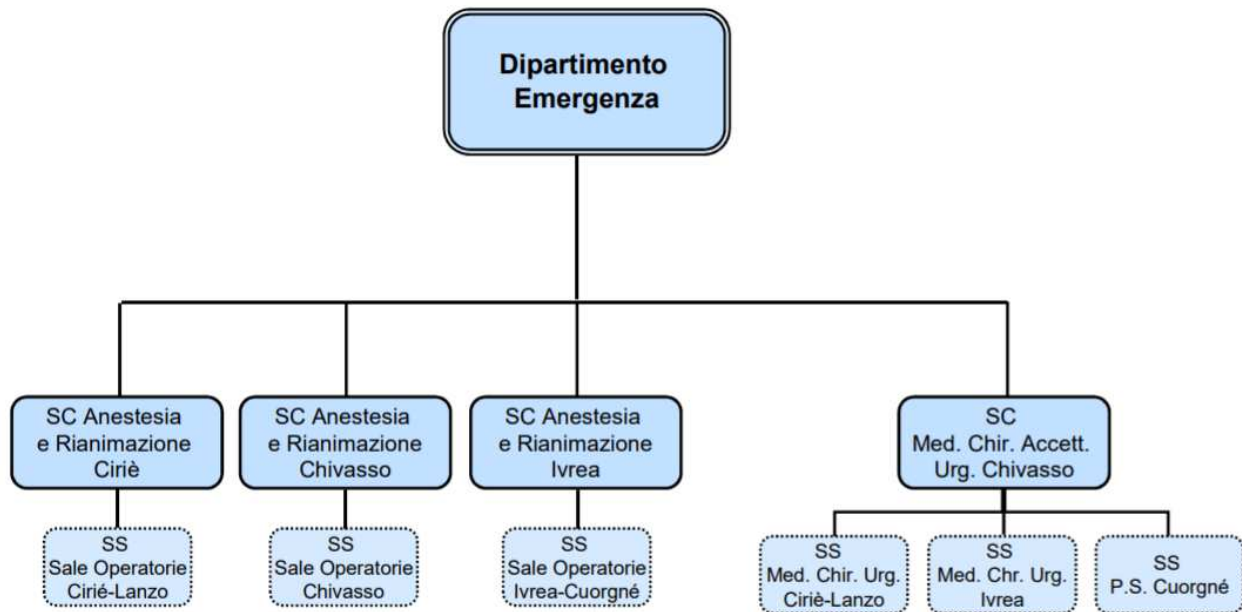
Dipartimento Emergenza

SC Anestesia e Rianimazione Ciriè

SC Anestesia e Rianimazione Chivasso

SC Anestesia e Rianimazione Ivrea

SC Med. Chir. Accett. Urg. Chivasso

SS Sale Operatorie Ciriè-Lanzo

SS Sale Operatorie Chivasso

SS Sale Operatorie Ivrea-Cuorgné

SS Med. Chir. Urg. Cirìè-Lanzo

SS Med. Chr. Urg. Ivrea

SS P.S. Cuorgné